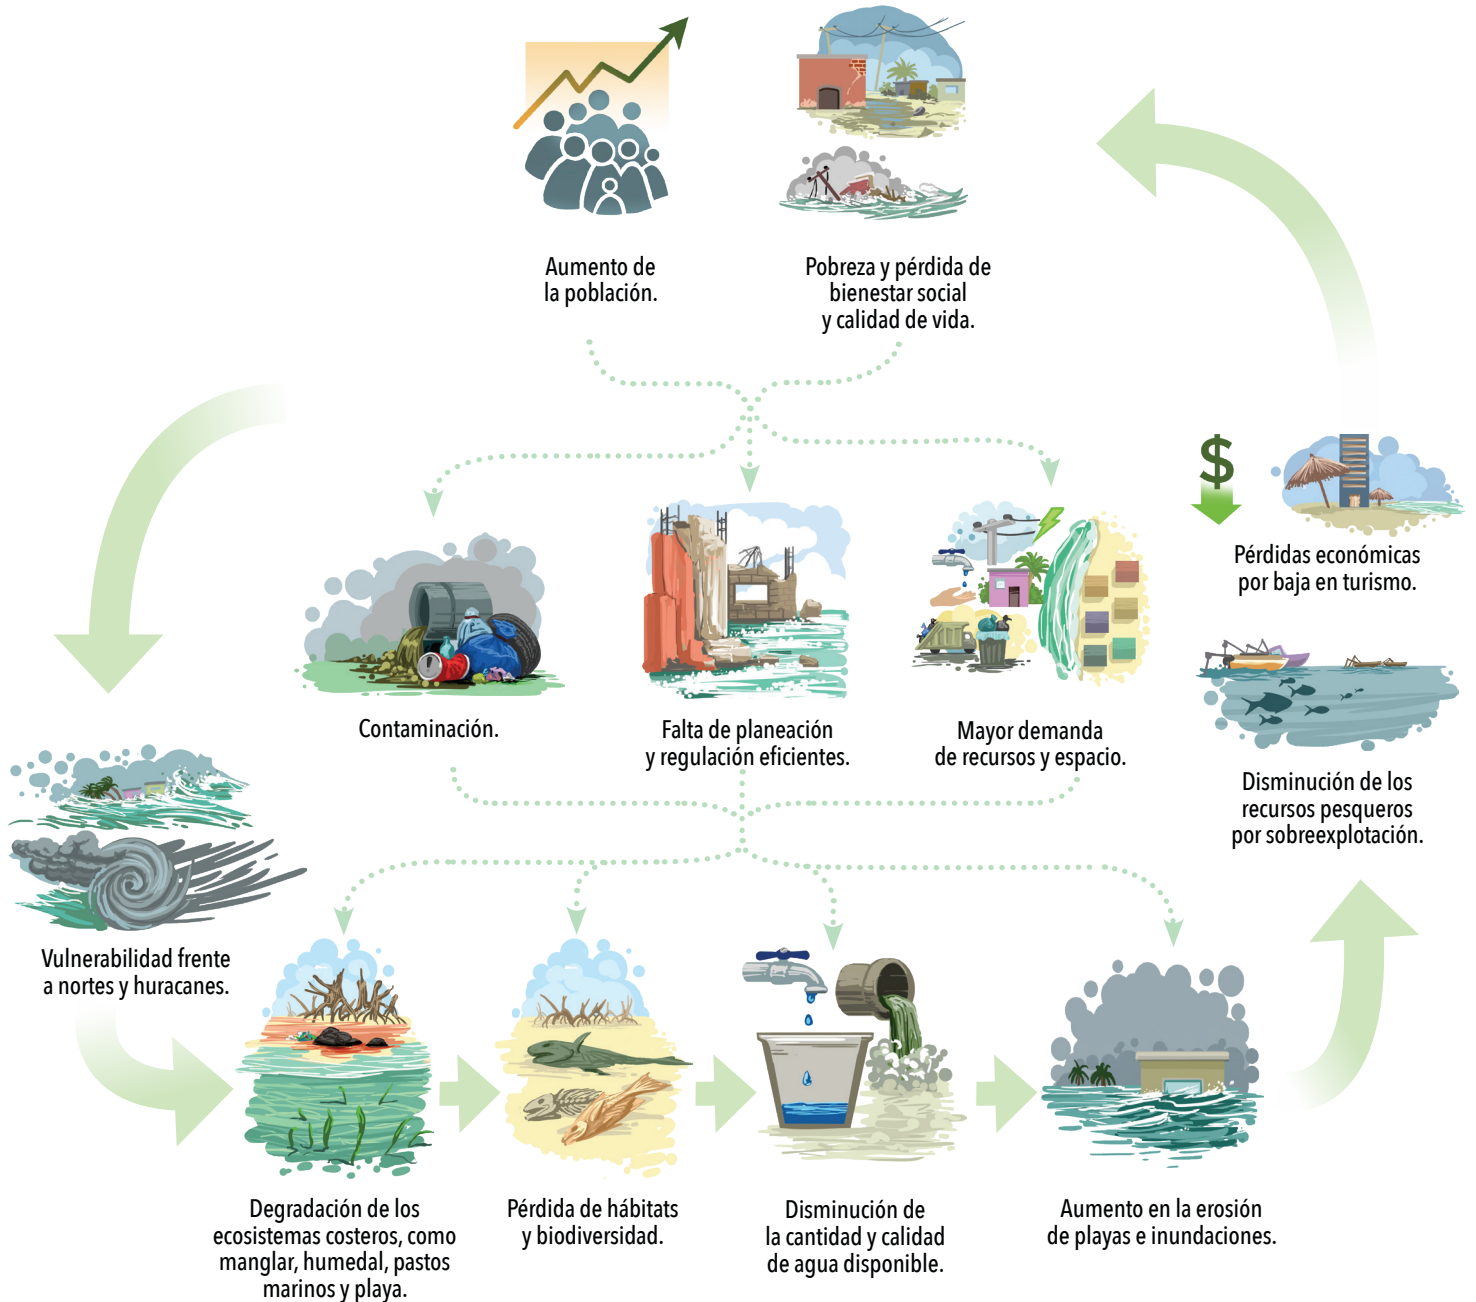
Aumento de la población.

Pobreza y pérdida de bienestar social y calidad de vida.

Contaminación.

Falta de planeación y regulación eficientes.

Mayor demanda de recursos y espacio.

$

Pérdidas económicas por baja en turismo.

Disminución de los recursos pesqueros por sobreexplotación.

Vulnerabilidad frente a nortes y huracanes.

Degradación de los ecosistemas costeros, como manglar, humedal, pastos marinos y playa.

Pérdida de hábitats y biodiversidad.

Disminución de la cantidad y calidad de agua disponible.

Aumento en la erosión de playas e inundaciones.